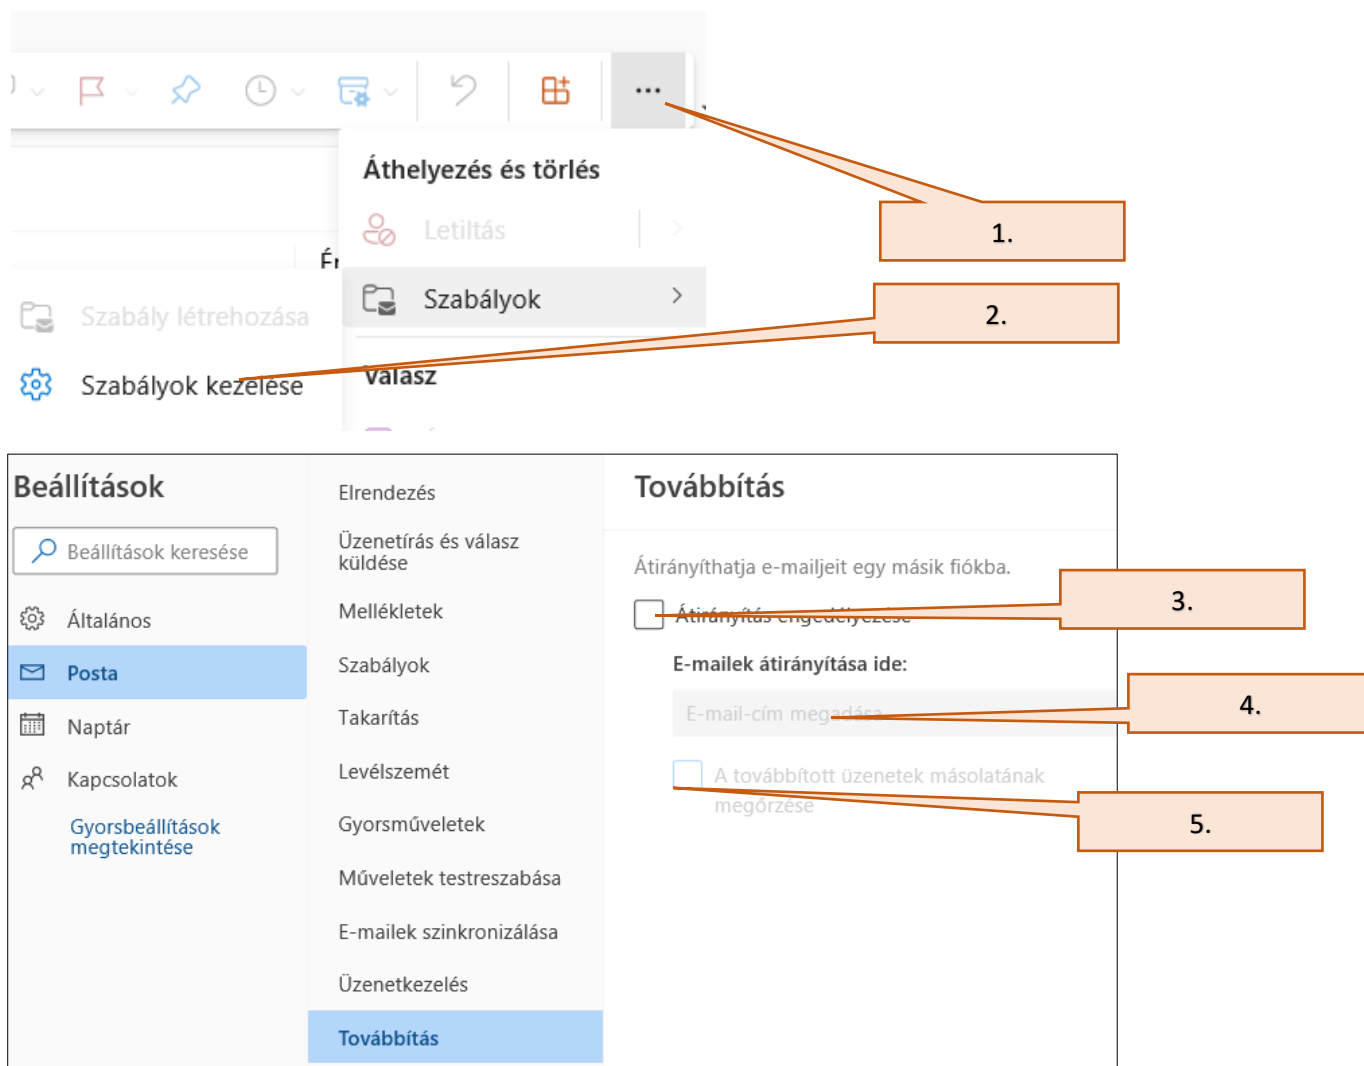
...

Áthelyezés és törlés

Letiltás

Szabályok

Válasz

Ér

Szabály létrehozása

Szabályok kezelése

1.

2.

Beállítások

Beállítások keresése

Általános

Posta

Naptár

Kapcsolatok

Gyorsbeállítások megtekintése

Elrendezés

Üzenetírás és válasz küldése

Mellékletek

Szabályok

Takarítás

Levélszemét

Gyorsműveletek

Műveletek testreszabása

E-mailek szinkronizálása

Üzenetkezelés

Továbbítás

Továbbítás

Átirányíthatja e-mailjeit egy másik fiókba.

Átirányítás engedélyezése

E-mailek átirányítása ide:

E-mail-cím megadása

A továbbított üzenetek másolatának megőrzése

3.

4.

5.